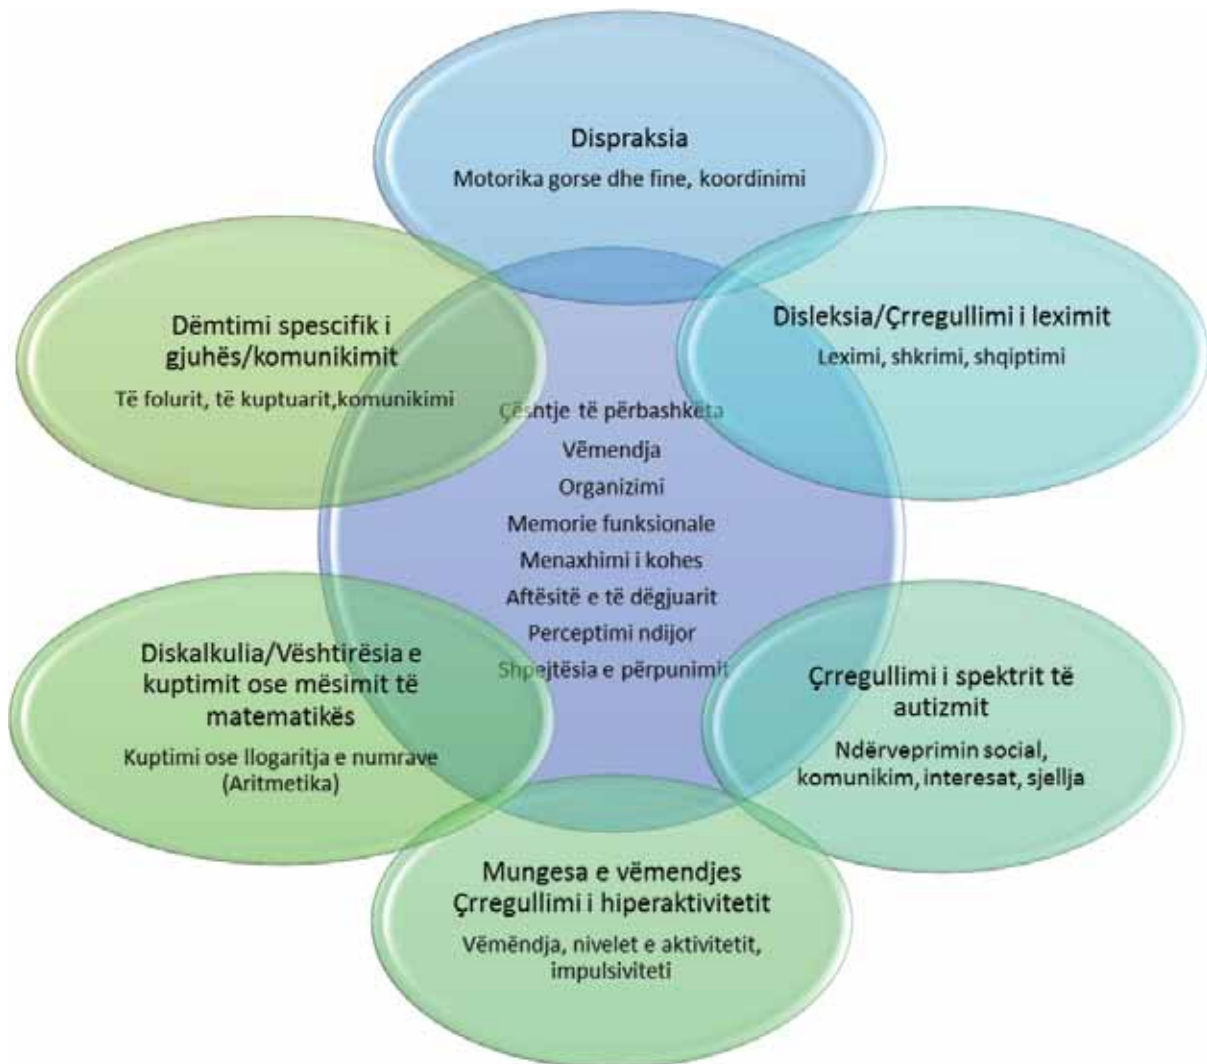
Dispraksia
Motorika gorse dhe fine, koordinimi

Dëmtimi spescifik i gjuhës/komunikimit
Të folurit, të kuptuarit,komunikimi

Disleksia/Çrregullimi i leximit
Leximi, shkrimi, shqiptimi

Çështje të përbashkëta
Vëmendja
Organizimi
Memorie funksionale
Menaxhimi i kohes
Aftësitë e të dëgjuarit
Perceptimi ndijor
Shpejtësia e përpunimit

Diskalkulia/Vështirësia e kuptimit ose mësimit të matematikës
Kuptimi ose llogaritja e numrave (Aritmetika)

Çrregullimi i spektrit të autizmit
Ndërveprimin social, komunikim, interesat, sjellja

Mungesa e vëmendjes Çrregullimi i hiperaktivitetit
Vëmëndja, nivelet e aktivitetit, impulsiviteti